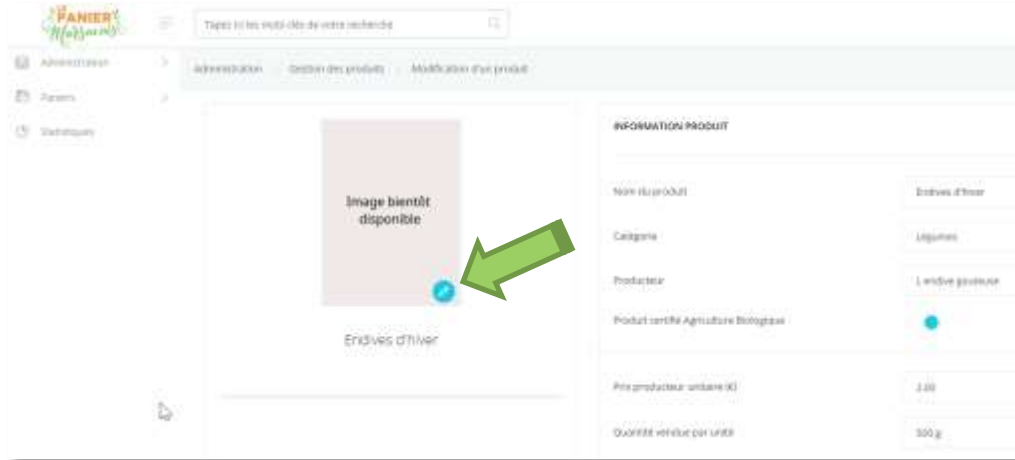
PANIER Maraîcher

Tapez ici les mots clés de votre recherche

Administration

Paniers

Statistiques

Administration > Gestion des produits > Modification d'un produit

Image bientôt disponible

Endives d'hiver

INFORMATION PRODUIT

Nom du produit
Endives d'hiver

Catégorie
Légumes

Producteur
L endive joyeuse

Produit certifié Agriculture Biologique

Prix producteur unitaire (€)
2.00

Quantité vendue par unité
500 g